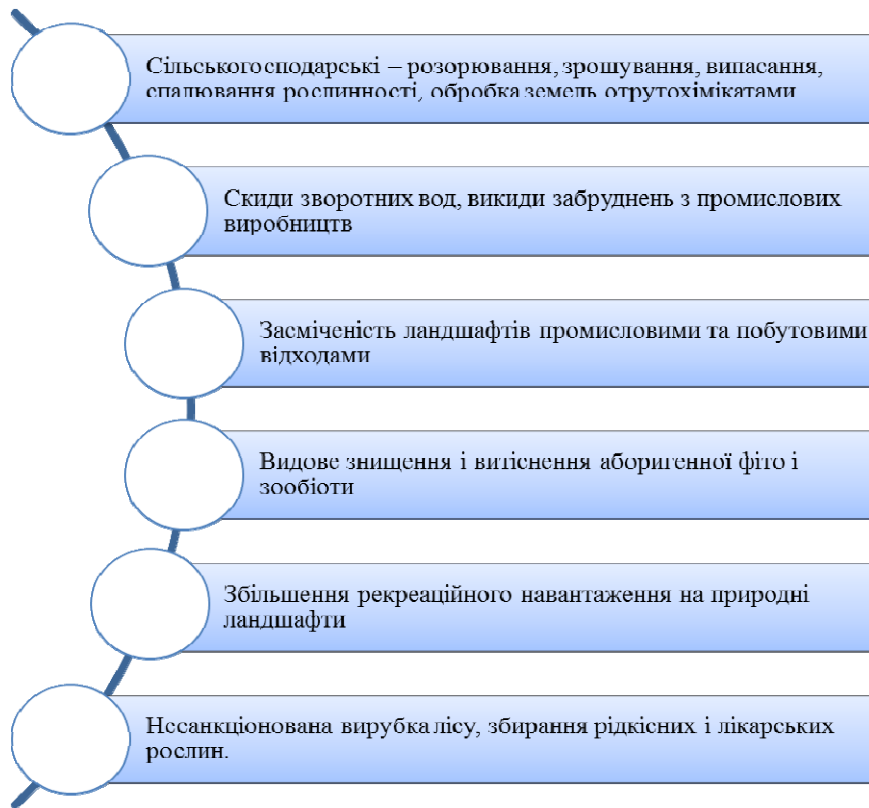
Сільськогосподарські – розорювання, зрошування, випасання, спалювання рослинності, обробка земель отрутохімікатами

Скиди зворотних вод, викиди забруднень з промислових виробництв

Засміченість ландшафтів промисловими та побутовими відходами

Видове знищення і витіснення аборигенної фіто і зообіоти

Збільшення рекреаційного навантаження на природні ландшафти

Несанкціонована вирубка лісу, збирання рідкісних і лікарських рослин.